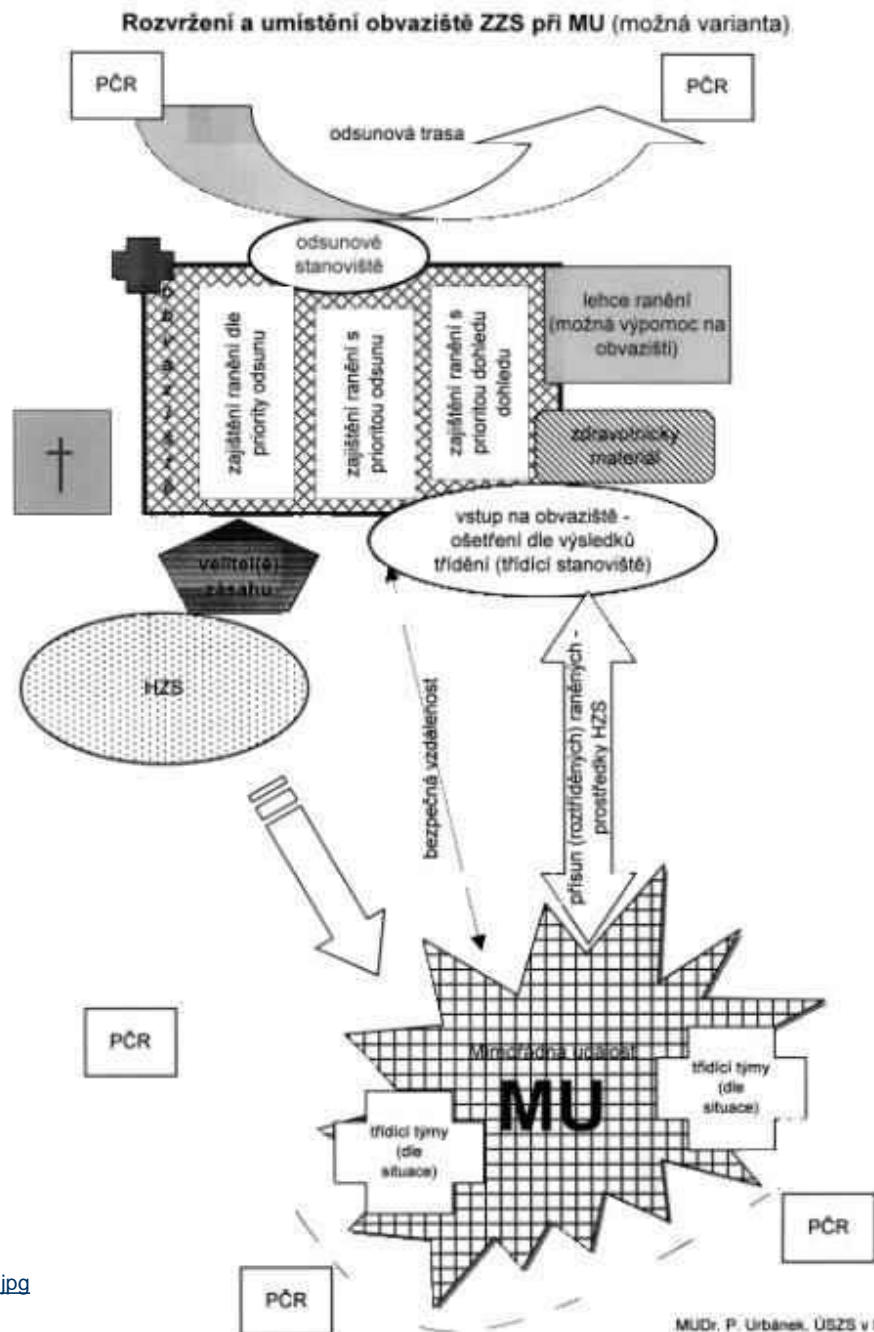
Rozvržení a umístění obvaziště ZZS při MU (možná varianta)

PČR

PČR

odsunová trasa

odsunové stanoviště

o b v a z i š t ě

zajištění ranění dle priority odsunu

zajištění ranění s prioritou odsunu

zajištění ranění s prioritou dohledu dohledu

lehce ranění (možná výpomoc na obvazišti)

zdravotnický materiál

vstup na obvaziště - ošetření dle výsledků třídění (třídící stanoviště)

velitel(é) zásahu

HZS

bezpečná vzdálenost

přísun (roztříděných) raněných - prostředky HZS

PČR

Mimořádná událost

MU

třídící týmy (dle situace)

třídící týmy (dle situace)

PČR

jpg

PČR

MUDr. P. Urbánek, ÚSZS v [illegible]